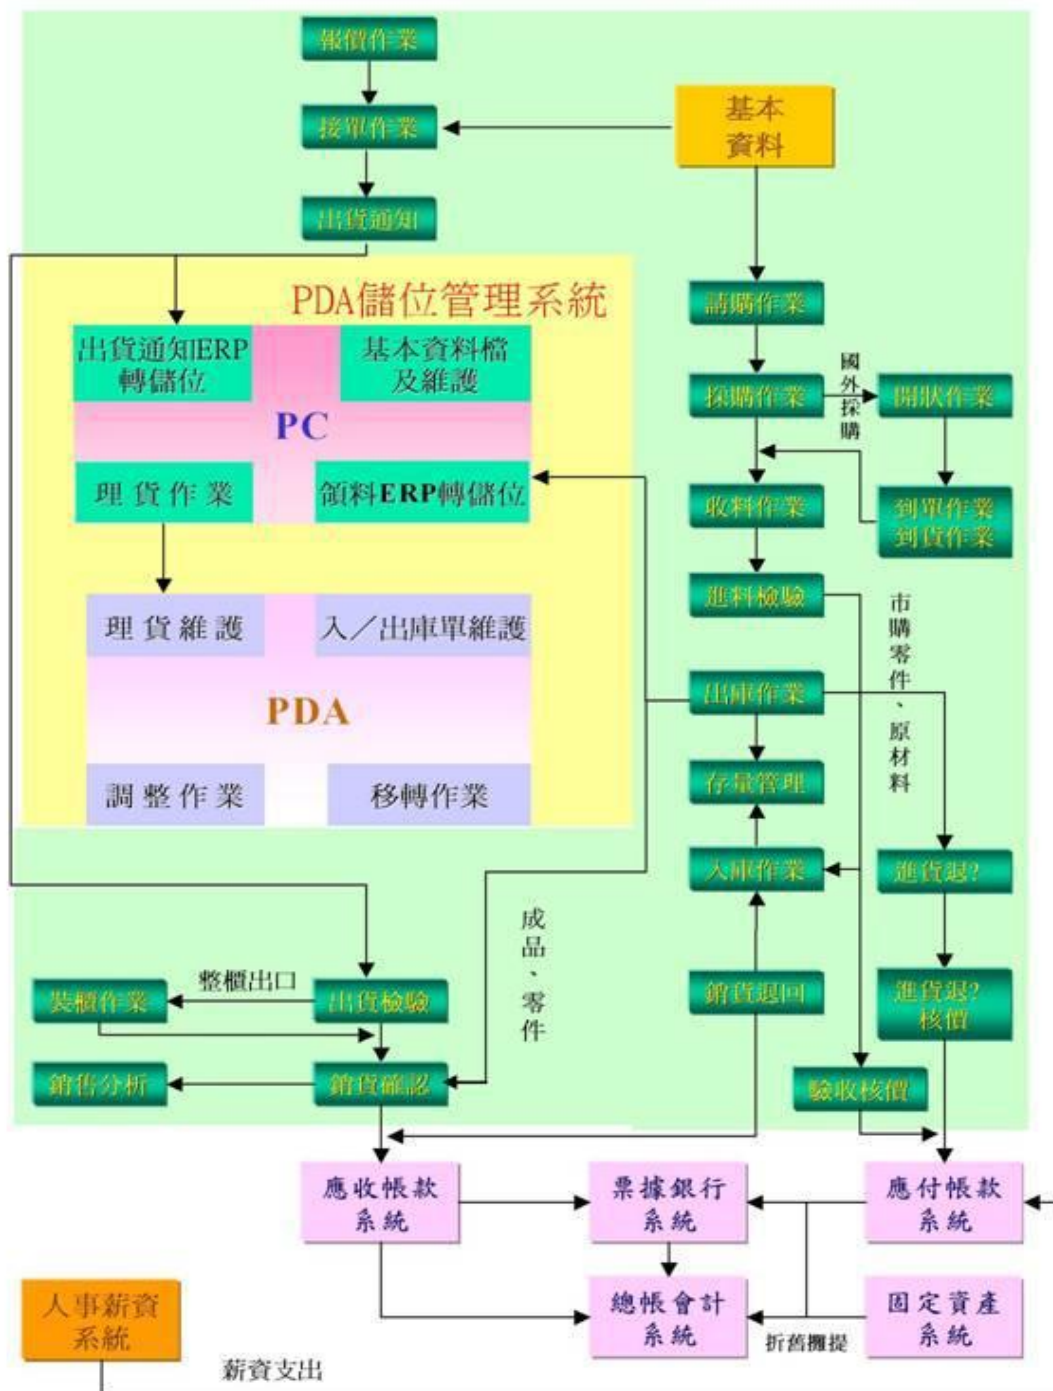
報價作業

接單作業

基本資料

出貨通知

PDA儲位管理系統

出貨通知ERP轉儲位

基本資料檔及維護

PC

理貨作業

領料ERP轉儲位

理貨維護

入／出庫單維護

PDA

調整作業

移轉作業

請購作業

採購作業

國外採購

開狀作業

收料作業

到單作業
到貨作業

進料檢驗

市購零件、原材料

出庫作業

存量管理

入庫作業

進貨退?

成品、零件

整櫃出口

裝櫃作業

出貨檢驗

銷貨退回

進貨退?核價

銷售分析

銷貨確認

驗收核價

應收帳款系統

票據銀行系統

應付帳款系統

人事薪資系統

總帳會計系統

折舊攤提

固定資產系統

薪資支出